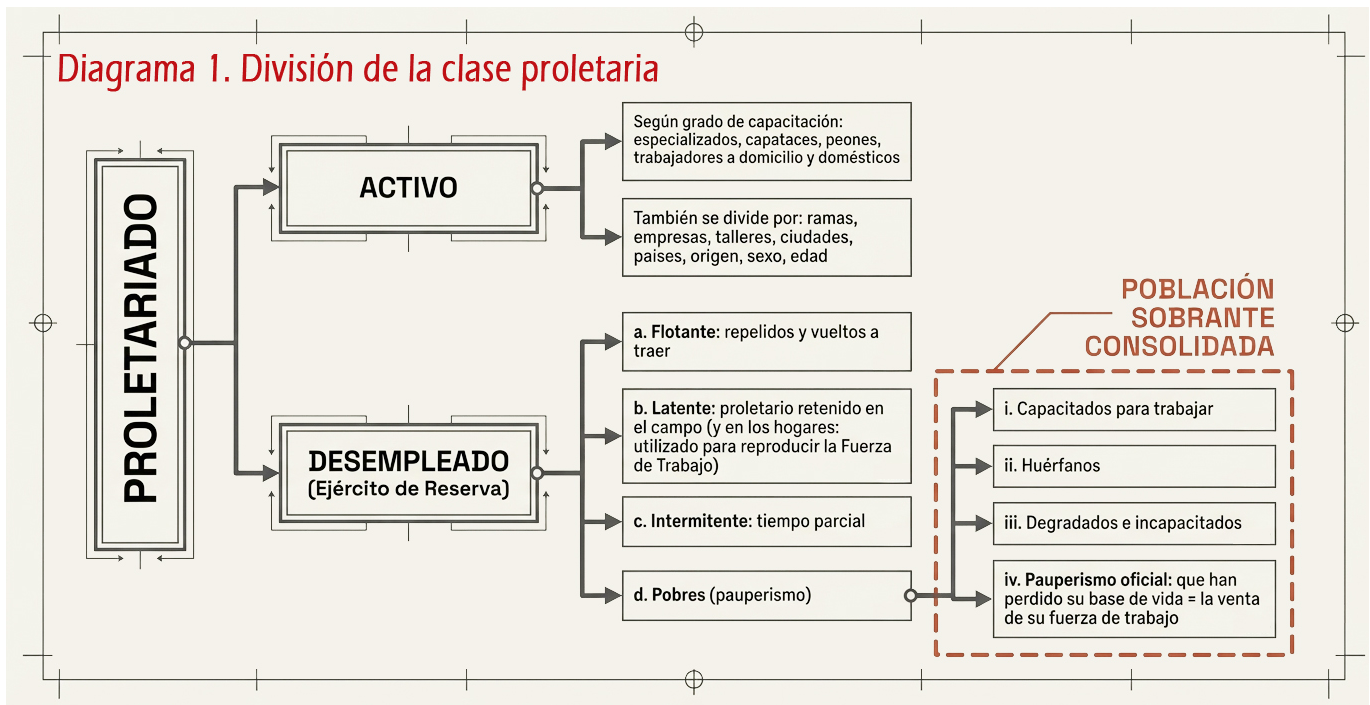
Diagrama 1. División de la clase proletaria

PROLETARIADO

ACTIVO

Según grado de capacitación: especializados, capataces, peones, trabajadores a domicilio y domésticos

También se divide por: ramas, empresas, talleres, ciudades, paises, origen, sexo, edad

DESEMPLEADO
(Ejército de Reserva)

a. Flotante: repelidos y vueltos a traer

b. Latente: proletario retenido en el campo (y en los hogares: utilizado para reproducir la Fuerza de Trabajo)

c. Intermitente: tiempo parcial

d. Pobres (pauperismo)

POBLACIÓN SOBRANTE CONSOLIDADA

i. Capacitados para trabajar

ii. Huérfanos

iii. Degradados e incapacitados

iv. Pauperismo oficial: que han perdido su base de vida = la venta de su fuerza de trabajo